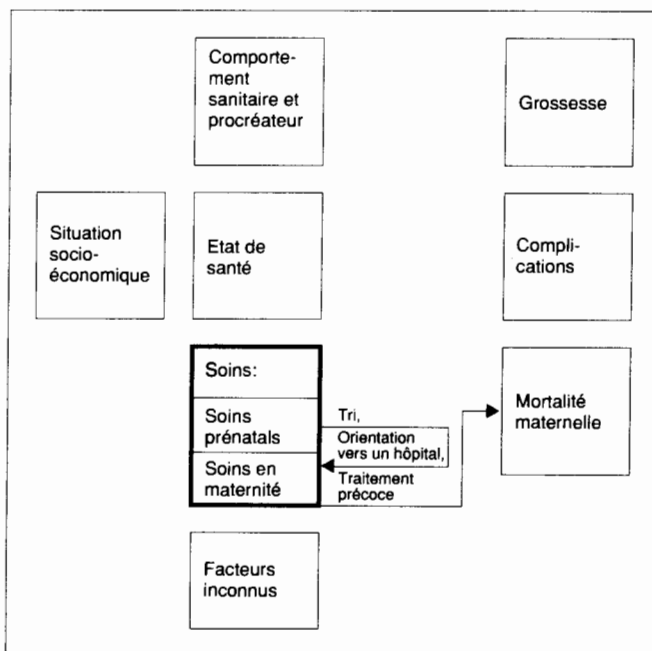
Comportement sanitaire et procréateur

Grossesse

Situation socio-économique

Etat de santé

Complications

Soins:

Soins prénatals

Soins en maternité

Tri, Orientation vers un hôpital, Traitement précoce

Mortalité maternelle

Facteurs inconnus